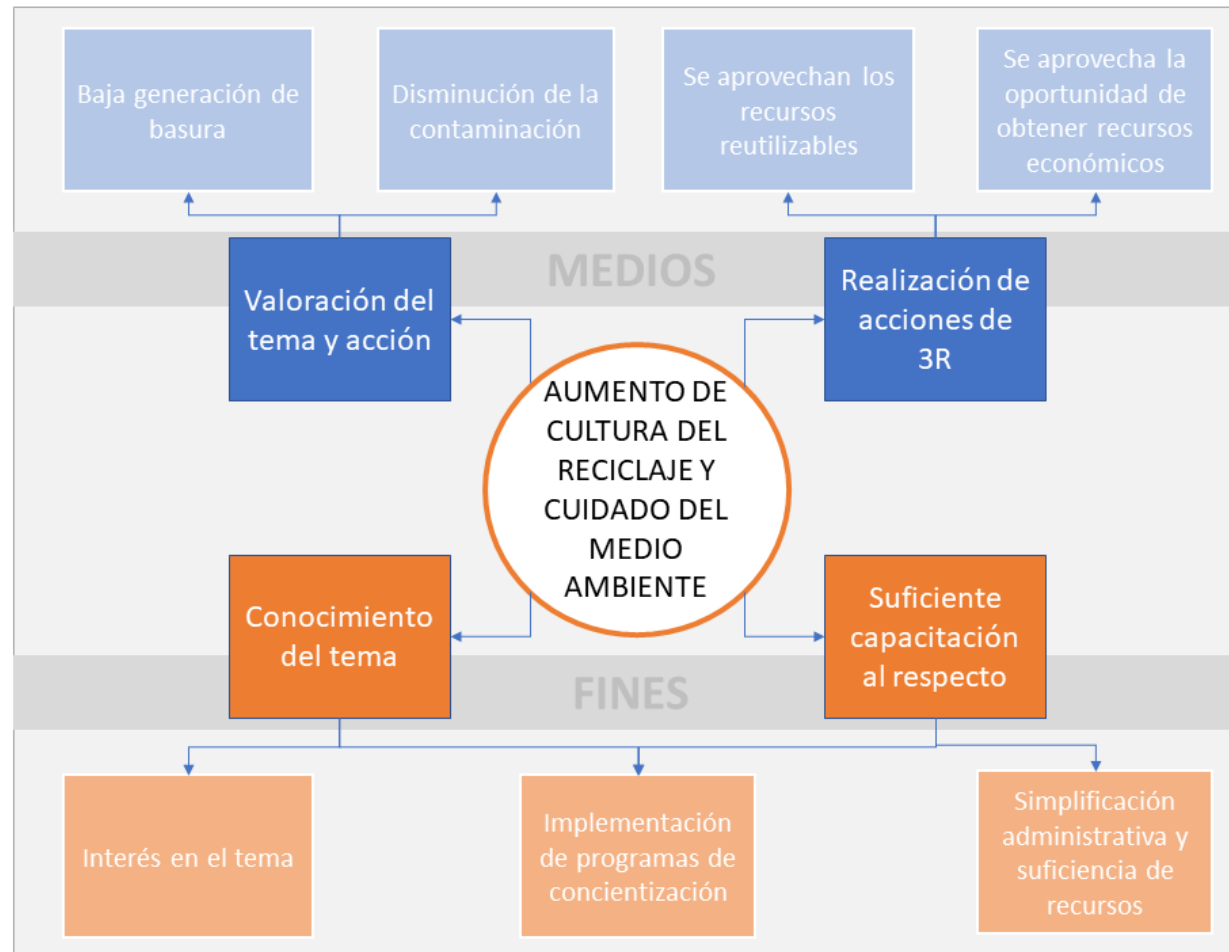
Baja generación de basura

Disminución de la contaminación

Se aprovechan los recursos reutilizables

Se aprovecha la oportunidad de obtener recursos económicos

MEDIOS

Valoración del tema y acción

Realización de acciones de 3R

AUMENTO DE CULTURA DEL RECICLAJE Y CUIDADO DEL MEDIO AMBIENTE

Conocimiento del tema

Suficiente capacitación al respecto

FINES

Interés en el tema

Implementación de programas de concientización

Simplificación administrativa y suficiencia de recursos